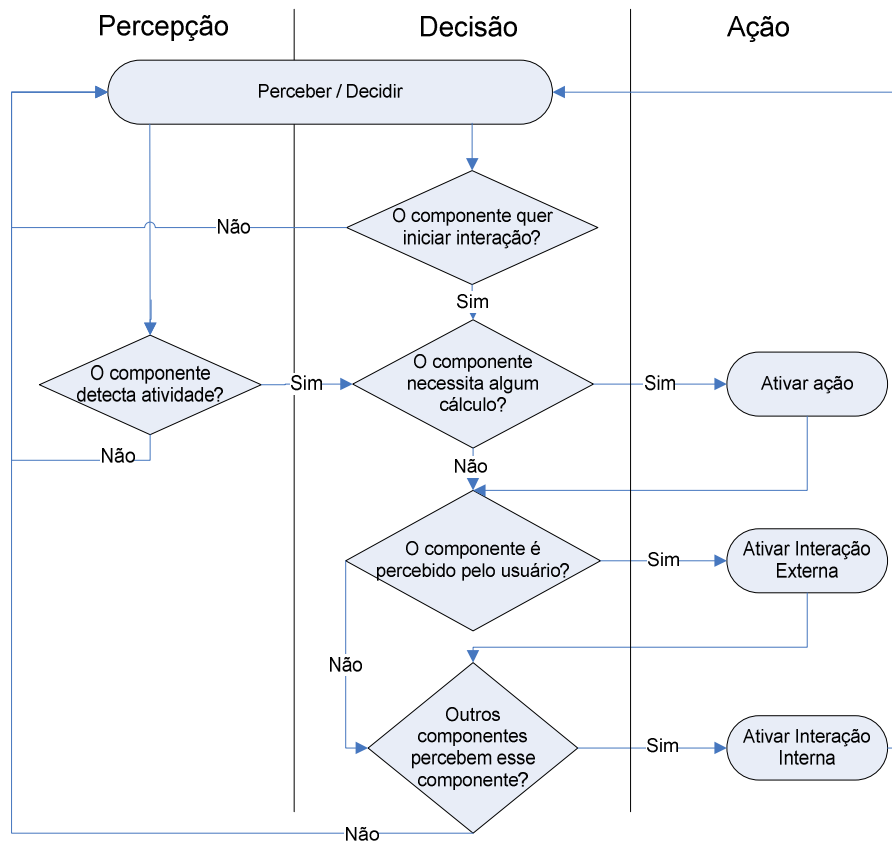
Percepção

Decisão

Ação

Perceber / Decidir

Não

O componente quer iniciar interação?

Sim

O componente detecta atividade?

Sim

O componente necessita algum cálculo?

Sim

Ativar ação

Não

Não

O componente é percebido pelo usuário?

Sim

Ativar Interação Externa

Não

Outros componentes percebem esse componente?

Sim

Ativar Interação Interna

Não